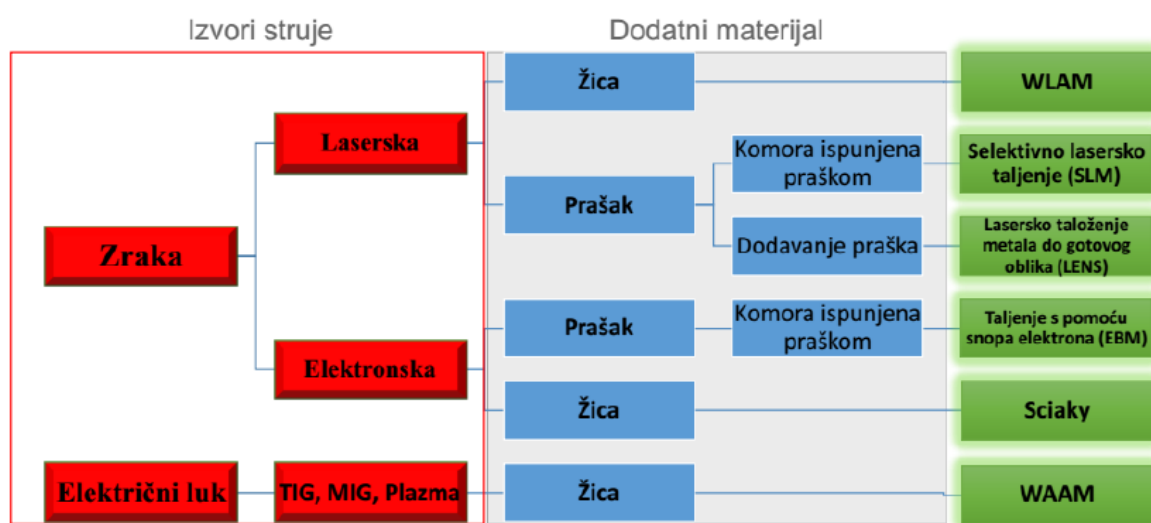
Izvori struje

Dodatni materijal

Zraka

Laserska

Elektronska

Električni luk

TIG, MIG, Plazma

Žica

Prašak

Prašak

Žica

Žica

Komora ispunjena praškom

Dodavanje praška

Komora ispunjena praškom

WLAM

Selektivno lasersko taljenje (SLM)

Lasersko taloženje metala do gotovog oblika (LENS)

Taljenje s pomoću snopa elektrona (EBM)

Sciaky

WAAM